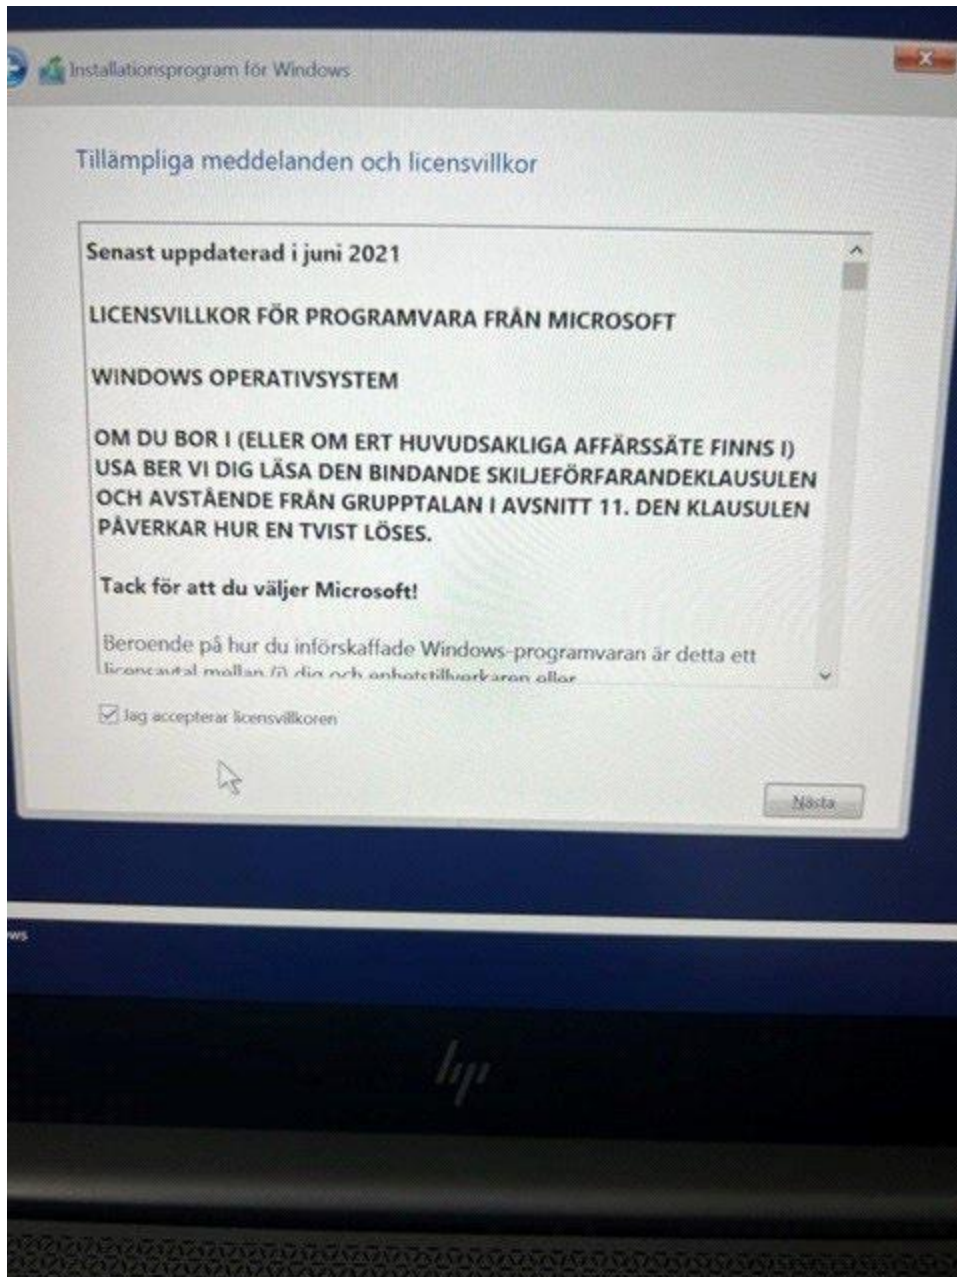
Installationsprogram för Windows

Tillämpliga meddelanden och licensvillkor

Senast uppdaterad i juni 2021

LICENSVILLKOR FÖR PROGRAMVARA FRÅN MICROSOFT

WINDOWS OPERATIVSYSTEM

OM DU BOR I (ELLER OM ERT HUVUDSAKLIGA AFFÄRSSÄTE FINNS I) USA BER VI DIG LÄSA DEN BINDANDE SKILJEFÖRFARANDEKLAUSULEN OCH AVSTÅENDE FRÅN GRUPPTALAN I AVSNITT 11. DEN KLAUSULEN PÅVERKAR HUR EN TVIST LÖSES.

Tack för att du väljer Microsoft!

Beroende på hur du införskaffade Windows-programvaran är detta ett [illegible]

Jag accepterar licensvillkoren

Nästa

ws

hp